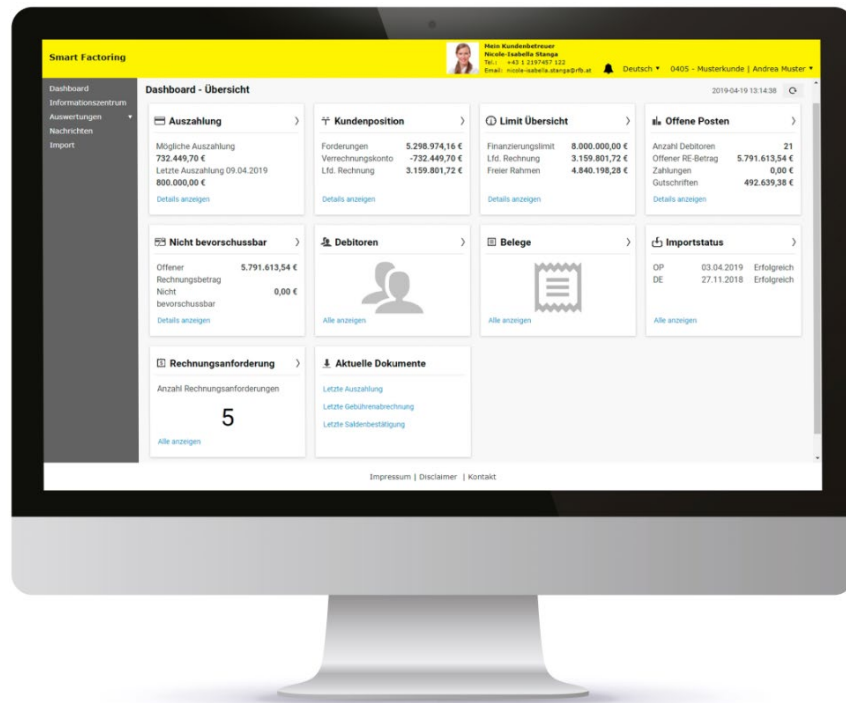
Smart Factoring

Mein Kundenbetreuer
Nicole-Isabella Stanga
Tel.: +43 1 2197457 122
Email: nicole-isabella.stanga@rfb.at

Deutsch ▾ 0405 - Musterkunde | Andrea Muster ▾

Dashboard
Informationszentrum
Auswertungen ▾
Nachrichten
Import

Dashboard - Übersicht

2019-04-19 13:14:38

Auszahlung ›
Mögliche Auszahlung
732.449,70 €
Letzte Auszahlung 09.04.2019
800.000,00 €
Details anzeigen

Kundenposition ›
| Forderungen | 5.298.974,16 € |
|---|---|
| Verrechnungskonto | -732.449,70 € |
| Lfd. Rechnung | 3.159.801,72 € |
Details anzeigen

Limit Übersicht ›
| Finanzierungslimit | 8.000.000,00 € |
|---|---|
| Lfd. Rechnung | 3.159.801,72 € |
| Freier Rahmen | 4.840.198,28 € |
Details anzeigen

Offene Posten ›
| Anzahl Debitoren | 21 |
|---|---|
| Offener RE-Betrag | 5.791.613,54 € |
| Zahlungen | 0,00 € |
| Gutschriften | 492.639,38 € |
Details anzeigen

Nicht bevorschussbar ›
| Offener Rechnungsbetrag | 5.791.613,54 € |
|---|---|
| Nicht bevorschussbar | 0,00 € |
Details anzeigen

Debitoren ›
Alle anzeigen

Belege ›
Alle anzeigen

Importstatus ›
| OP | 03.04.2019 | Erfolgreich |
|---|---|---|
| DE | 27.11.2018 | Erfolgreich |
Alle anzeigen

Rechnungsanforderung ›
Anzahl Rechnungsanforderungen
5
Alle anzeigen

Aktuelle Dokumente
Letzte Auszahlung
Letzte Gebührenabrechnung
Letzte Saldenbestätigung

Impressum | Disclaimer | Kontakt